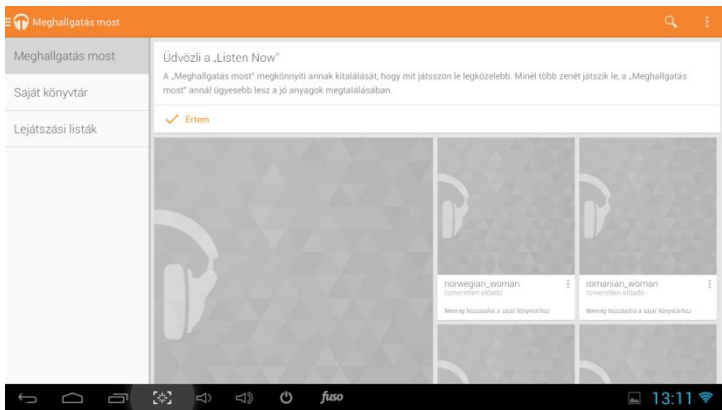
Meghallgatás most

Meghallgatás most

Saját könyvtár

Lejátszási listák

Üdvözli a „Listen Now”

A „Meghallgatás most” megkönnyíti annak kitalálását, hogy mit játsszon le legközelebb. Minél több zenét játszik le, a „Meghallgatás most” annál ügyesebb lesz a jó anyagok megtalálásában.

Értem

norwegian_woman
Ismeretlen előadó
Nemrég hozzáadva a saját könyvtárhoz

romanian_woman
Ismeretlen előadó
Nemrég hozzáadva a saját könyvtárhoz

fuso

13:11